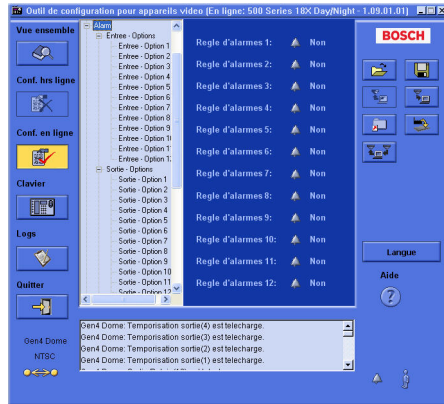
Outil de configuration pour appareils video (En ligne: 500 Series 18X Day/Night - 1.09.01.01)

Vue ensemble

Conf. hrs ligne

Conf. en ligne

Clavier

Logs

Quitter

Gen4 Dome

NTSC

Alarm
Entree - Options
Entree - Option 1
Entree - Option 2
Entree - Option 3
Entree - Option 4
Entree - Option 5
Entree - Option 6
Entree - Option 7
Entree - Option 8
Entree - Option 9
Entree - Option 10
Entree - Option 11
Entree - Option 12
Sortie - Options
Sortie - Option 1
Sortie - Option 2
Sortie - Option 3
Sortie - Option 4
Sortie - Option 5
Sortie - Option 6
Sortie - Option 7
Sortie - Option 8
Sortie - Option 9
Sortie - Option 10
Sortie - Option 11
Sortie - Option 12

Regle d'alarmes 1: Non
Regle d'alarmes 2: Non
Regle d'alarmes 3: Non
Regle d'alarmes 4: Non
Regle d'alarmes 5: Non
Regle d'alarmes 6: Non
Regle d'alarmes 7: Non
Regle d'alarmes 8: Non
Regle d'alarmes 9: Non
Regle d'alarmes 10: Non
Regle d'alarmes 11: Non
Regle d'alarmes 12: Non

BOSCH

Langue

Aide

Gen4 Dome: Temporisation sortie(4) est telecharge.
Gen4 Dome: Temporisation sortie(3) est telecharge.
Gen4 Dome: Temporisation sortie(2) est telecharge.
Gen4 Dome: Temporisation sortie(1) est telecharge.
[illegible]